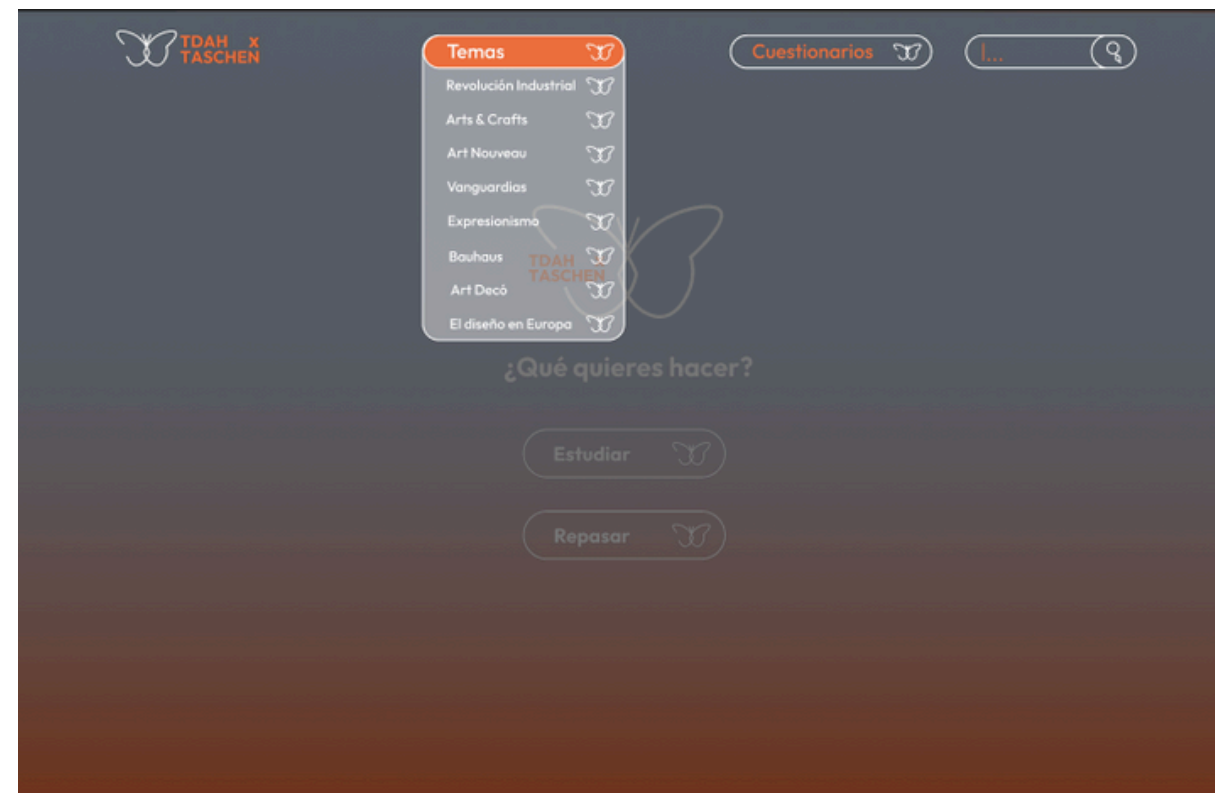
TDAH x TASCHEN

Temas

Revolución Industrial

Arts & Crafts

Art Nouveau

Vanguardias

Expresionismo

Bauhaus

Art Decó

El diseño en Europa

Cuestionarios

I...

TDAH TASCHEN

¿Qué quieres hacer?

Estudiar

Repasar